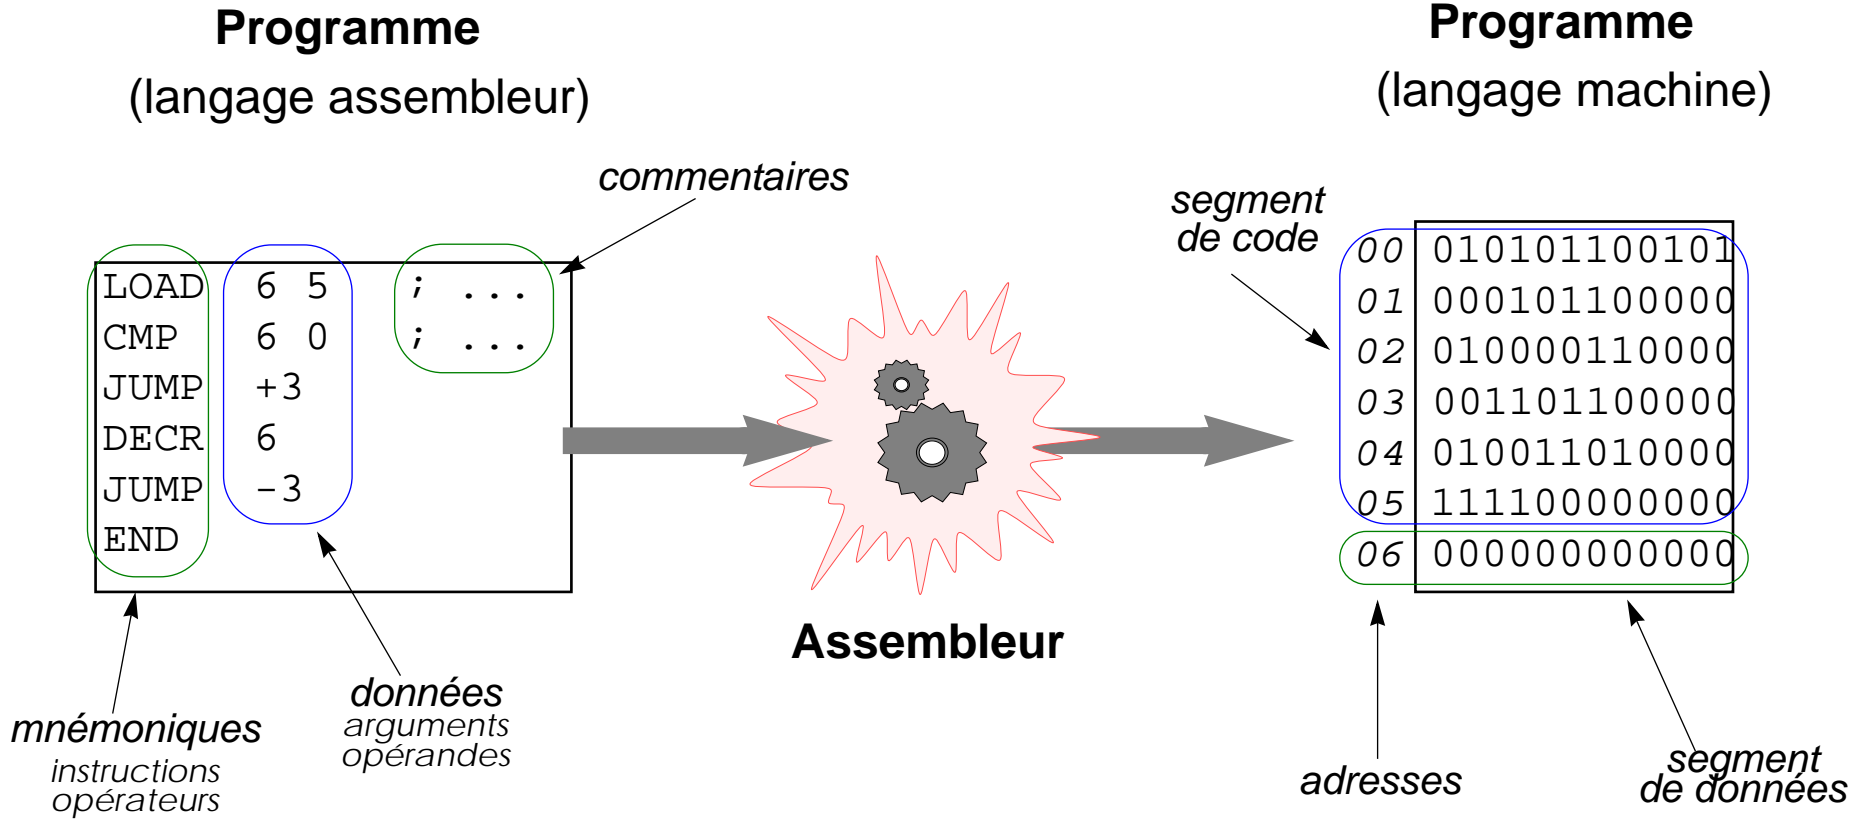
Programme
(langage assembleur)

Programme
(langage machine)

commentaires

| LOAD | 6 5 | ; ... |
|---|---|---|
| CMP | 6 0 | ; ... |
| JUMP | +3 | |
| DECR | 6 | |
| JUMP | -3 | |
| END | | |

segment de code

| 00 | 010101100101 |
|---|---|
| 01 | 000101100000 |
| 02 | 010000110000 |
| 03 | 001101100000 |
| 04 | 010011010000 |
| 05 | 111100000000 |
| 06 | 000000000000 |

Assembleur

mnémoniques
instructions
opérateurs

données
arguments
opérandes

adresses

segment de données